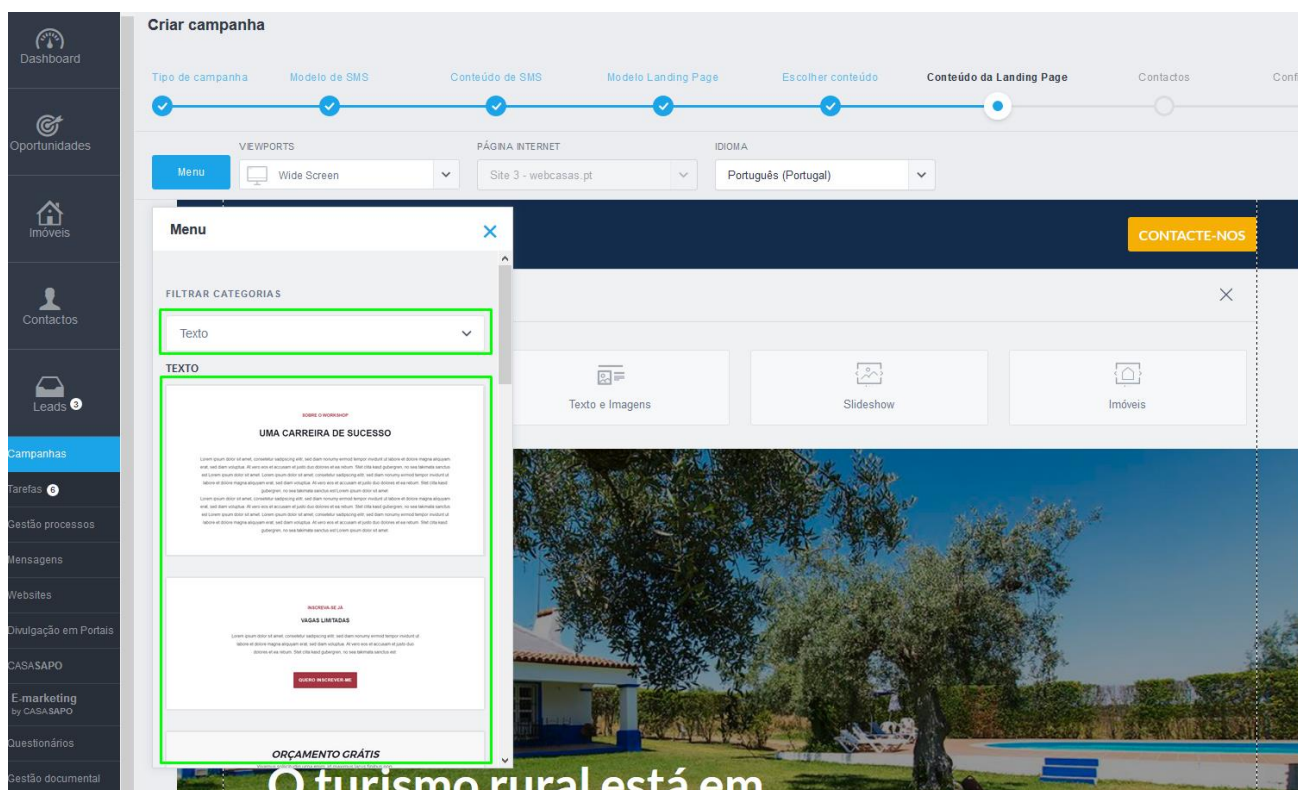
Dashboard

Oportunidades

Imóveis

Contactos

Leads 9

Campanhas

Tarefas 6

Gestão processos

Mensagens

Websites

Divulgação em Portais

CASASAPO

E-marketing by CASASAPO

Questionários

Gestão documental

Criar campanha

Tipo de campanha | Modelo de SMS | Conteúdo de SMS | Modelo Landing Page | Escolher conteúdo | Conteúdo da Landing Page | Contactos | Conf

Menu

VIEWPORTS
Wide Screen

PÁGINA INTERNET
Site 3 - webcasas.pt

IDIOMA
Português (Portugal)

CONTACTE-NOS

Menu

FILTRAR CATEGORIAS

Texto

TEXTO

SOBRE O WORKSHOP

UMA CARREIRA DE SUCESSO

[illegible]

INSCREVA-SE JÁ

VAGAS LIMITADAS

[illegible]

QUERO INSCREVER-ME

ORÇAMENTO GRÁTIS

Texto e Imagens

Slideshow

Imóveis

O turismo rural está em